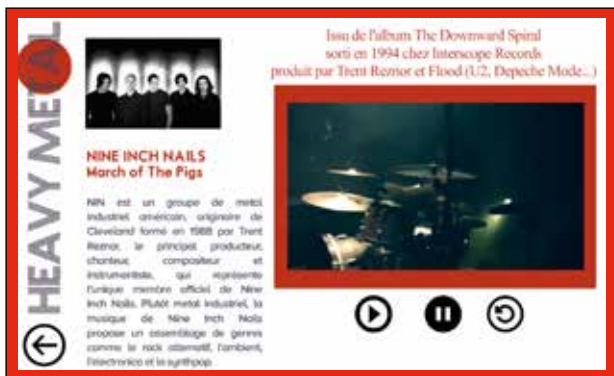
HEAVY METAL

NINE INCH NAILS
March of The Pigs

NIN est un groupe de metal industriel américain, originaire de Cleveland formé en 1988 par Trent Reznor, le principal producteur, chanteur, compositeur et instrumentiste, qui représente l'unique membre officiel de Nine Inch Nails. Plutôt metal industriel, la musique de Nine Inch Nails propose un assemblage de genres comme le rock alternatif, l'ambient, l'électronica et la synthpop.

Issu de l'album The Downward Spiral
sorti en 1994 chez Interscope Records
produit par Trent Reznor et Flood (U2, Depeche Mode...)